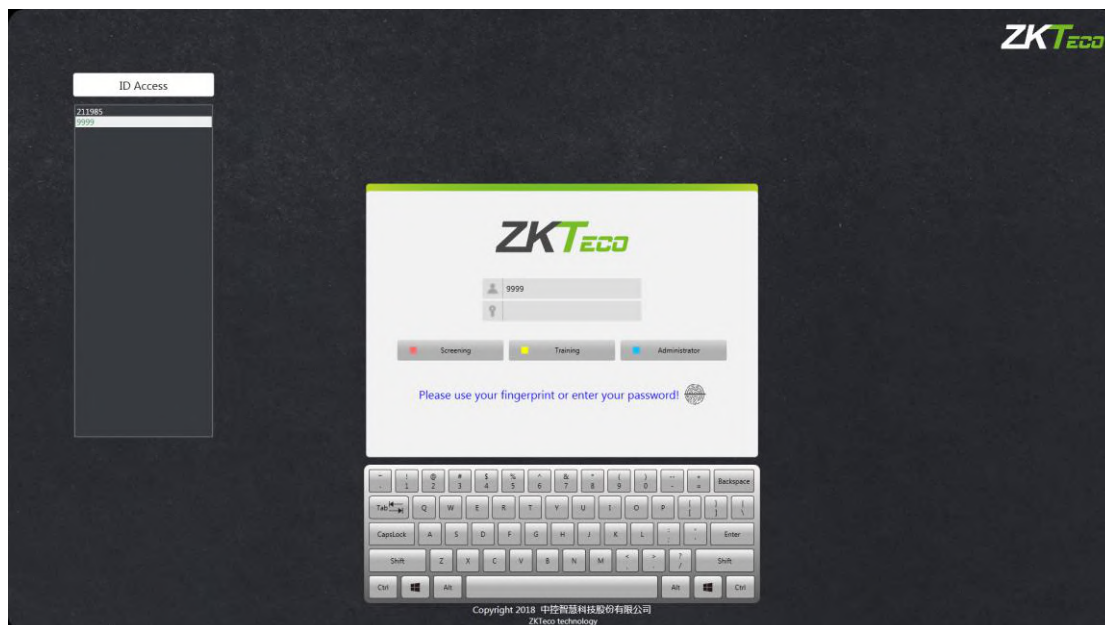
ZKTeco

ID Access

211985
9999

ZKTeco

9999

Screening
Training
Administrator

Please use your fingerprint or enter your password!

~ ` ! 1 @ 2 # 3 $ 4 % 5 ^ 6 & 7 * 8 ( 9 ) 0 _ - + = Backspace
Tab Q W E R T Y U I O P { [ } ] | \
CapsLock A S D F G H J K L : ; " ' Enter
Shift Z X C V B N M < , > . ? / Shift
Ctrl Alt Alt Ctrl

Copyright 2018 中控智慧科技股份有限公司
ZKTeco technology